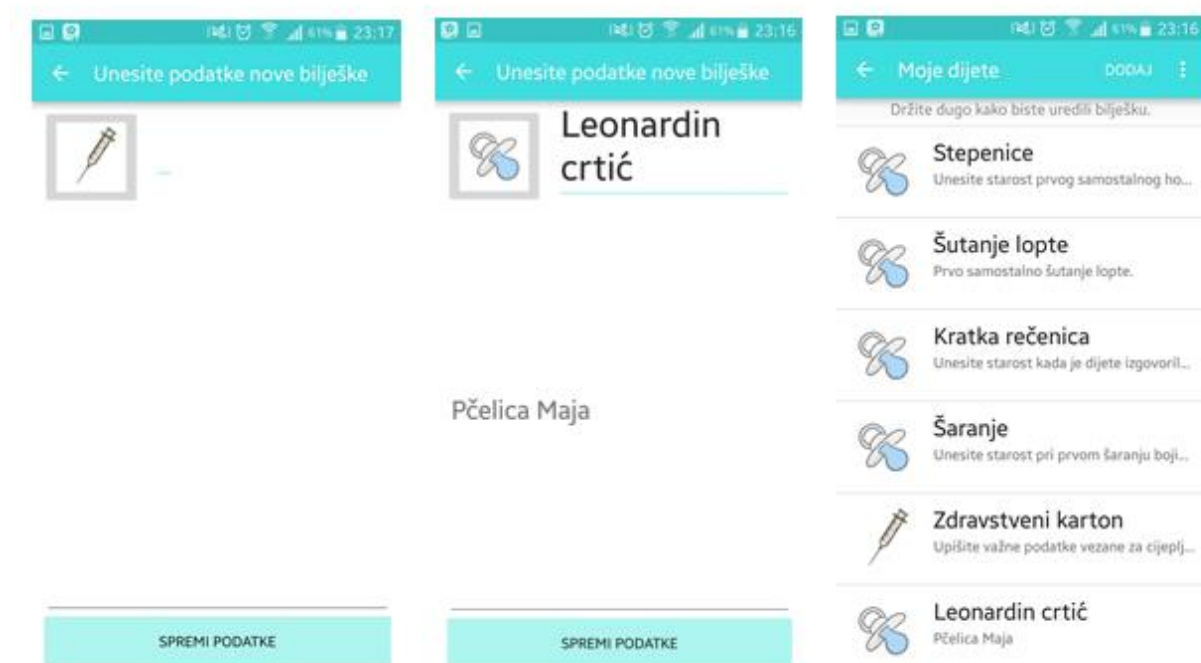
61% 23:17

Unesite podatke nove bilješke

SPREMI PODATKE

61% 23:16

Unesite podatke nove bilješke

Leonardin crtić

Pčelica Maja

SPREMI PODATKE

61% 23:16

Moje dijete

DODAJ

Držite dugo kako biste uredili bilješku.

Stepenice
Unesite starost prvog samostalnog ho...

Šutanje lopte
Prvo samostalno šutanje lopte.

Kratka rečenica
Unesite starost kada je dijete izgovoril...

Šaranje
Unesite starost pri prvom šaranju boji...

Zdravstveni karton
Upišite važne podatke vezane za cijeplj...

Leonardin crtić
Pčelica Maja